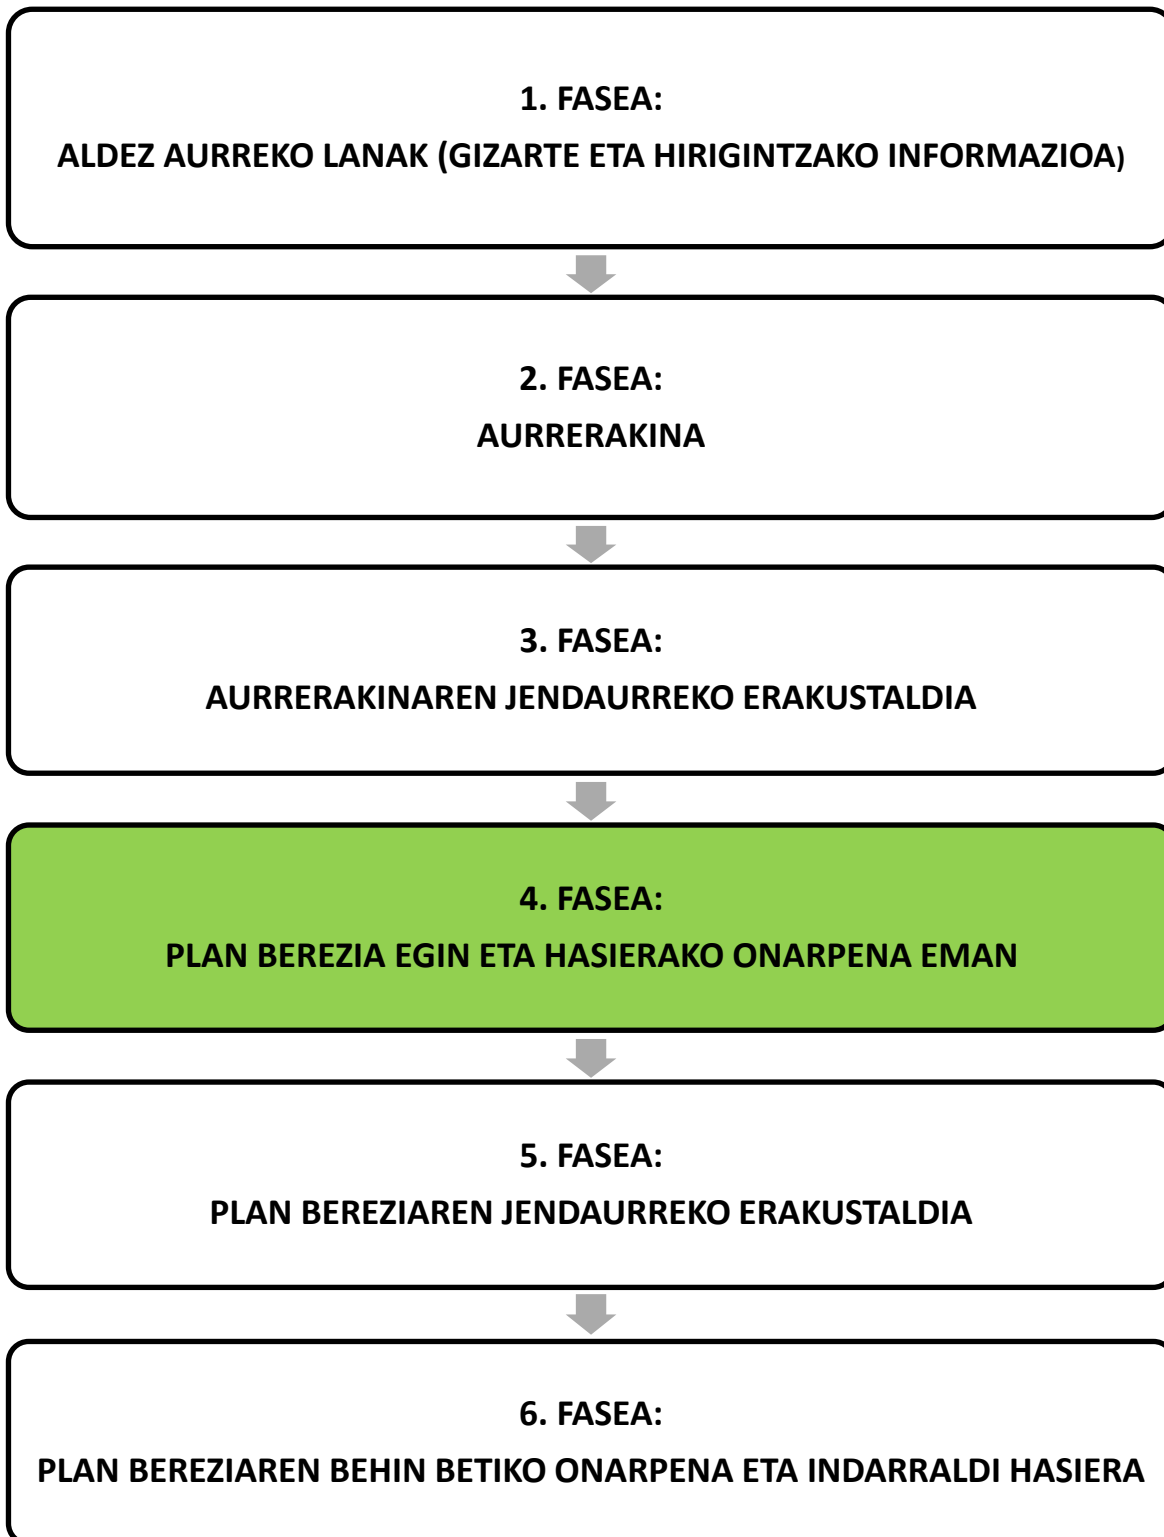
1. FASEA:
ALDEZ AURREKO LANAK (GIZARTE ETA HIRIGINTZAKO INFORMAZIOA)

2. FASEA:
AURRERAKINA

3. FASEA:
AURRERAKINAREN JENDAURREKO ERAKUSTALDIA

4. FASEA:
PLAN BEREZIA EGIN ETA HASIERAKO ONARPENA EMAN

5. FASEA:
PLAN BEREZIAREN JENDAURREKO ERAKUSTALDIA

6. FASEA:
PLAN BEREZIAREN BEHIN BETIKO ONARPENA ETA INDARRALDI HASIERA